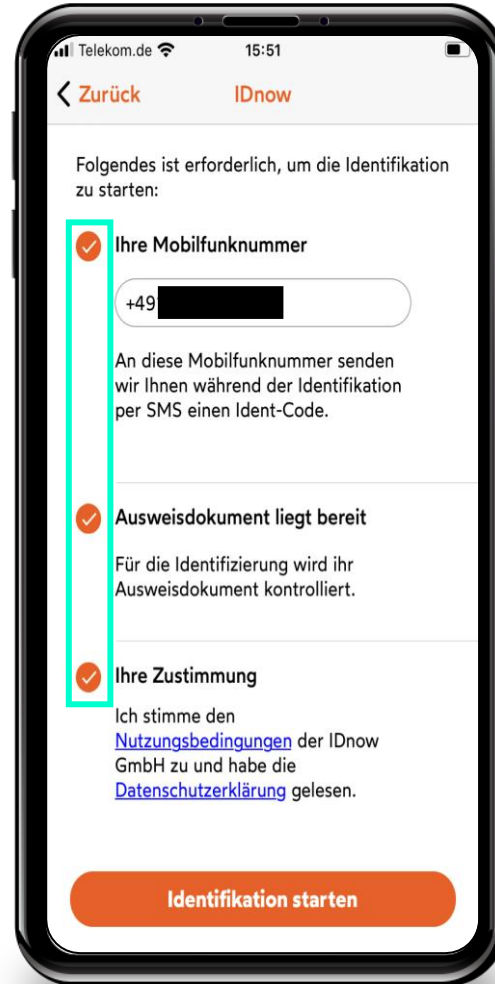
Telekom.de 15:51

Zurück IDnow

Folgendes ist erforderlich, um die Identifikation zu starten:

Ihre Mobilfunknummer

+49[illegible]

An diese Mobilfunknummer senden wir Ihnen während der Identifikation per SMS einen Ident-Code.

Ausweisdokument liegt bereit

Für die Identifizierung wird ihr Ausweisdokument kontrolliert.

Ihre Zustimmung

Ich stimme den Nutzungsbedingungen der IDnow GmbH zu und habe die Datenschutzerklärung gelesen.

Identifikation starten